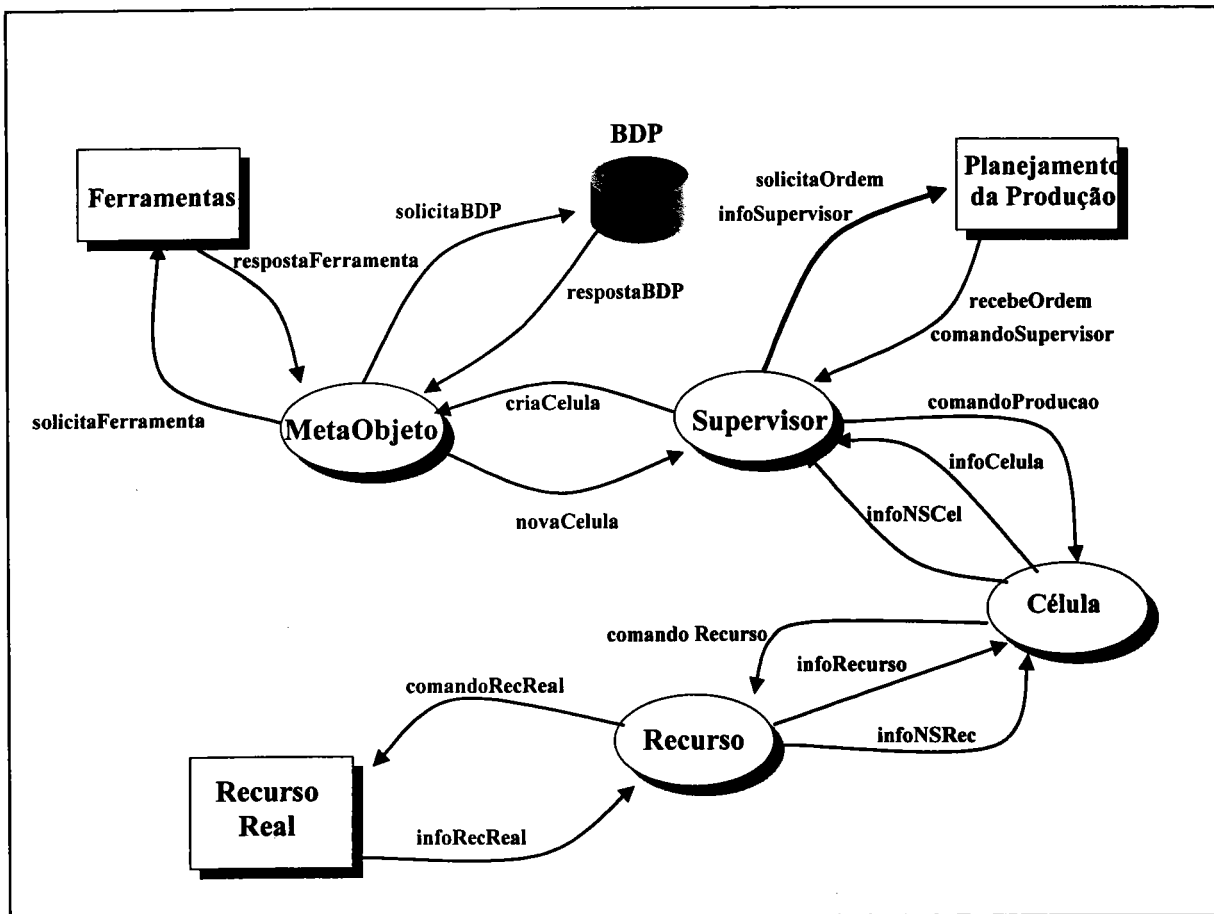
BDP

Ferramentas

Planejamento da Produção

solicitaBDP

solicitaOrdem
infoSupervisor

respostaFerramenta

respostaBDP

recebeOrdem
comandoSupervisor

solicitaFerramenta

MetaObjeto

criaCelula

Supervisor

comandoProducao

infoCelula

infoNSCel

novaCelula

Célula

comando Recurso

infoRecurso

comandoRecReal

Recurso

infoNSRec

Recurso Real

infoRecReal